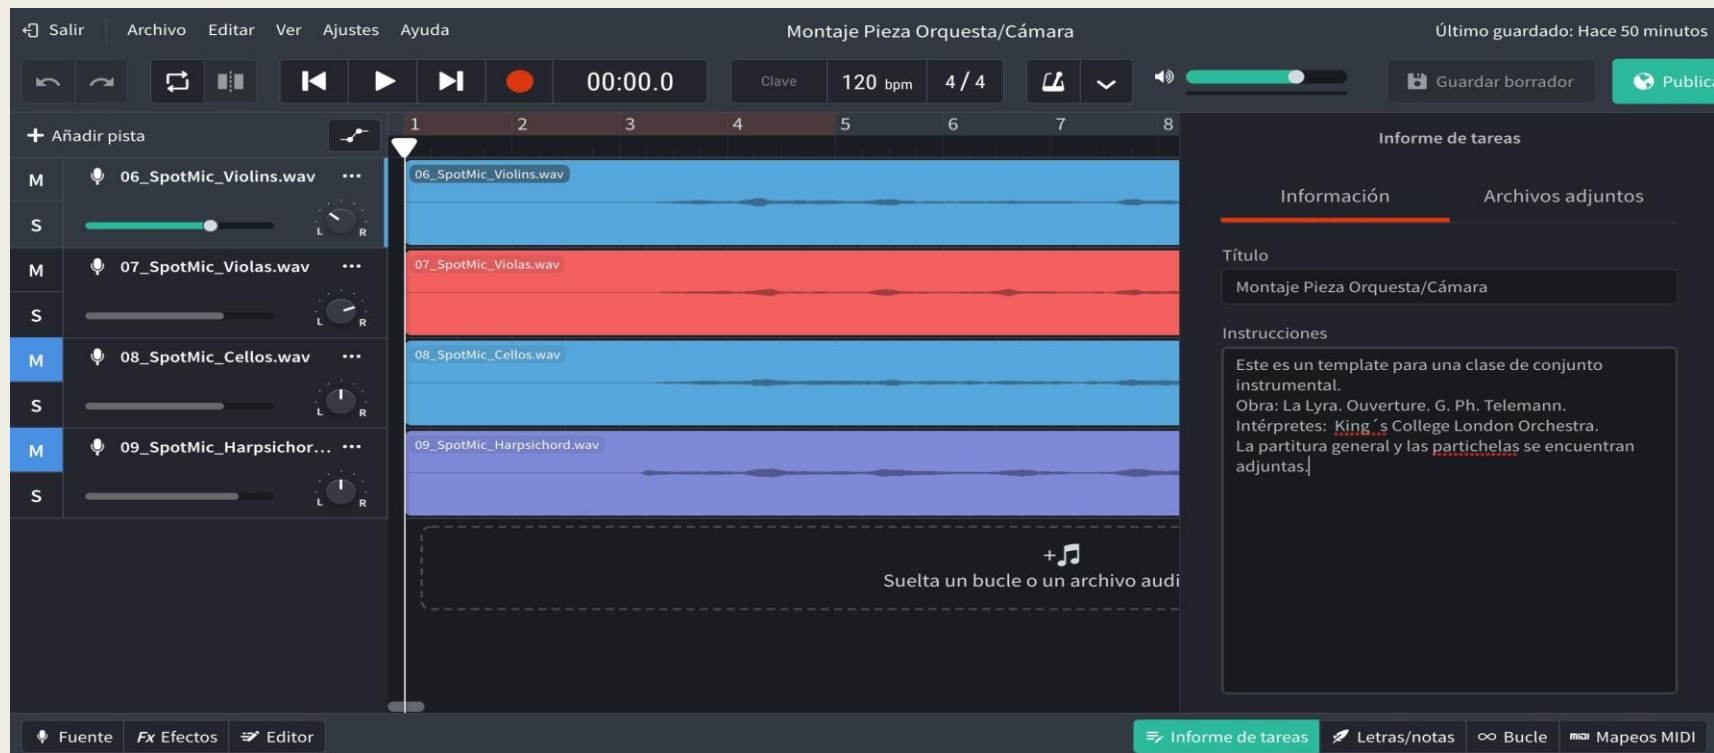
Salir Archivo Editar Ver Ajustes Ayuda

Montaje Pieza Orquesta/Cámara

Último guardado: Hace 50 minutos

00:00.0 Clave 120 bpm 4 / 4

Guardar borrador Public

Añadir pista

1 2 3 4 5 6 7 8

M 06_SpotMic_Violins.wav
S
L R

M 07_SpotMic_Violas.wav
S
L R

M 08_SpotMic_Cellos.wav
S
L R

M 09_SpotMic_Harpsichor...
S
L R

06_SpotMic_Violins.wav

07_SpotMic_Violas.wav

08_SpotMic_Cellos.wav

09_SpotMic_Harpsichord.wav

Suelta un bucle o un archivo audi

Informe de tareas

Información Archivos adjuntos

Título

Montaje Pieza Orquesta/Cámara

Instrucciones

Este es un template para una clase de conjunto instrumental.
Obra: La Lyra. Ouverture. G. Ph. Telemann.
Intérpretes: King´s College London Orchestra.
La partitura general y las partichelas se encuentran adjuntas.

Fuente Fx Efectos Editor

Informe de tareas Letras/notas Bucle Mapeos MIDI